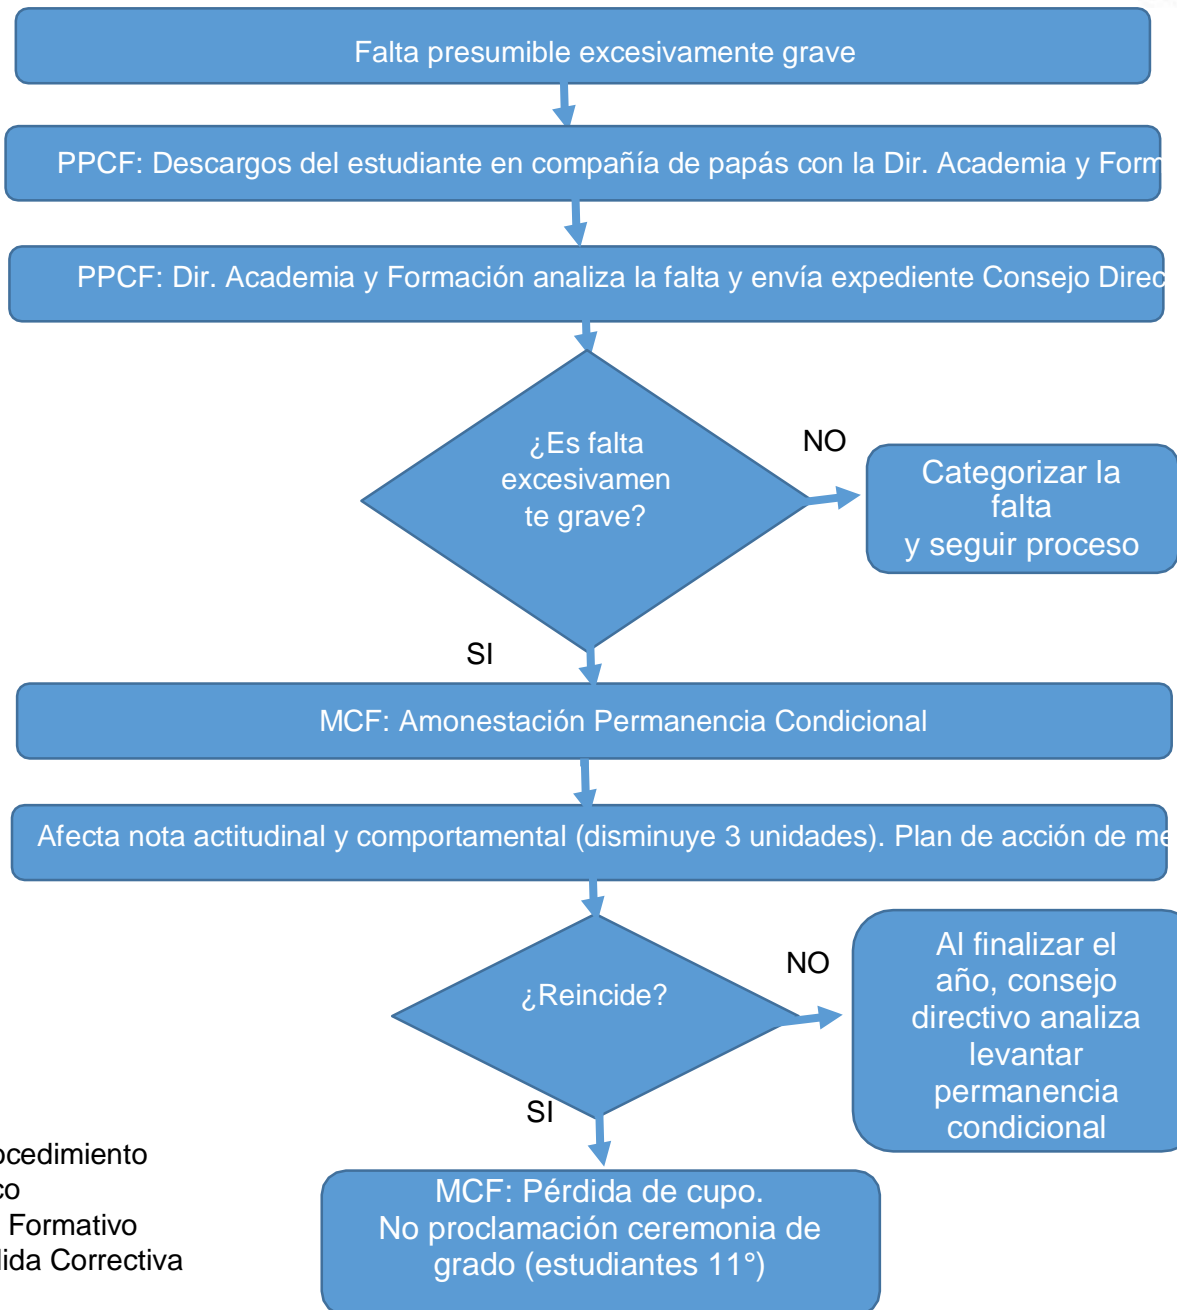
Falta presumible excesivamente grave

PPCF: Descargos del estudiante en compañía de papás con la Dir. Academia y Form

PPCF: Dir. Academia y Formación analiza la falta y envía expediente Consejo Direc

¿Es falta excesivamente grave?

NO

Categorizar la falta y seguir proceso

SI

MCF: Amonestación Permanencia Condicional

Afecta nota actitudinal y comportamental (disminuye 3 unidades). Plan de acción de me

¿Reincide?

NO

Al finalizar el año, consejo directivo analiza levantar permanencia condicional

SI

ocedimiento
co
Formativo
ida Correctiva

MCF: Pérdida de cupo. No proclamación ceremonia de grado (estudiantes 11°)